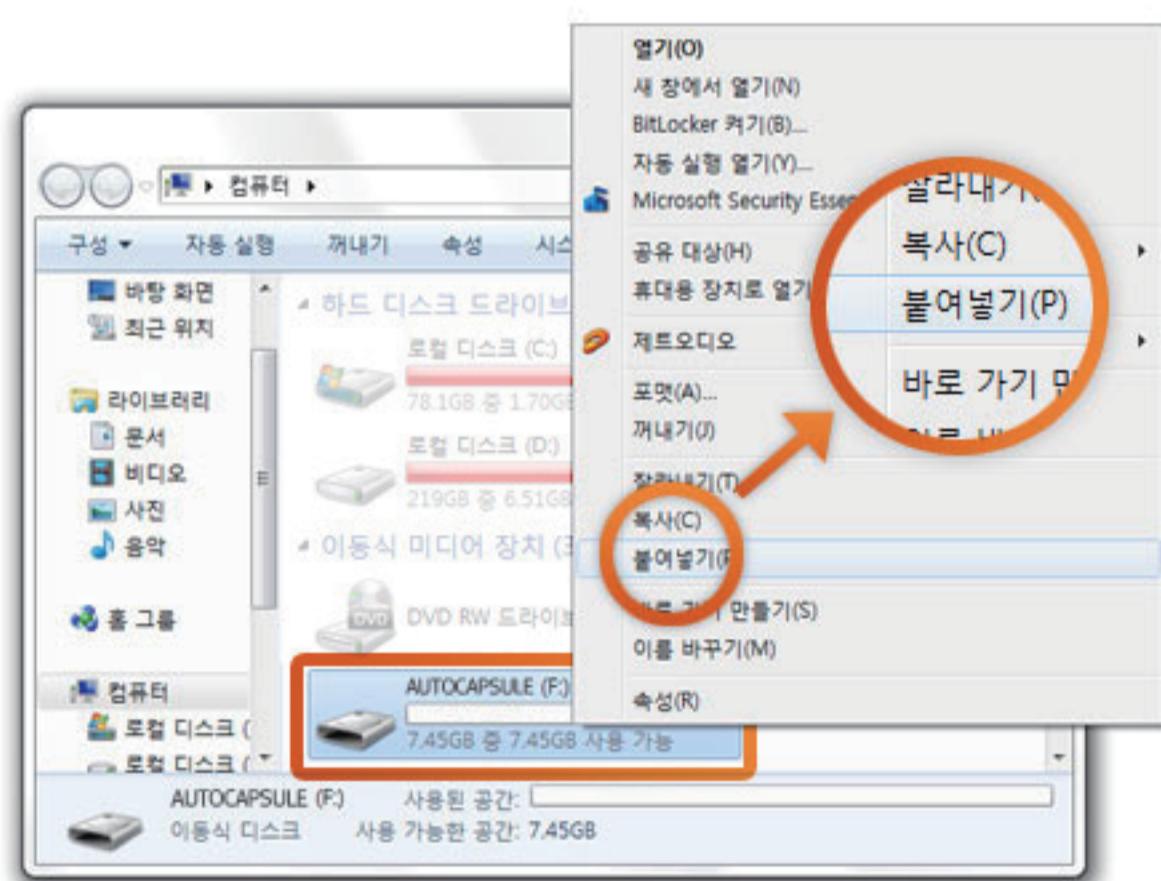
컴퓨터 ▸

구성 ▾ 자동 실행 꺼내기 속성 시스

바탕 화면
최근 위치

라이브러리
문서
비디오
사진
음악

홈 그룹

컴퓨터
로컬 디스크 (
로컬 디스크 (

하드 디스크 드라이브
로컬 디스크 (C:)
78.1GB 중 1.70GB
로컬 디스크 (D:)
219GB 중 6.51GB
이동식 미디어 장치 (
DVD RW 드라이브
AUTOCAPSULE (F:)
7.45GB 중 7.45GB 사용 가능

AUTOCAPSULE (F:) 사용된 공간:
이동식 디스크 사용 가능한 공간: 7.45GB

열기(O)
새 창에서 열기(N)
BitLocker 켜기(B)...
자동 실행 열기(Y)...
Microsoft Security Esse
공유 대상(H)
휴대용 장치로 열기
제트오디오
포맷(A)...
꺼내기(J)
잘라내기(T)
복사(C)
붙여넣기(P
바로 가기 만들기(S)
이름 바꾸기(M)
속성(R)

잘라내기
복사(C)
붙여넣기(P)
바로 가기 만